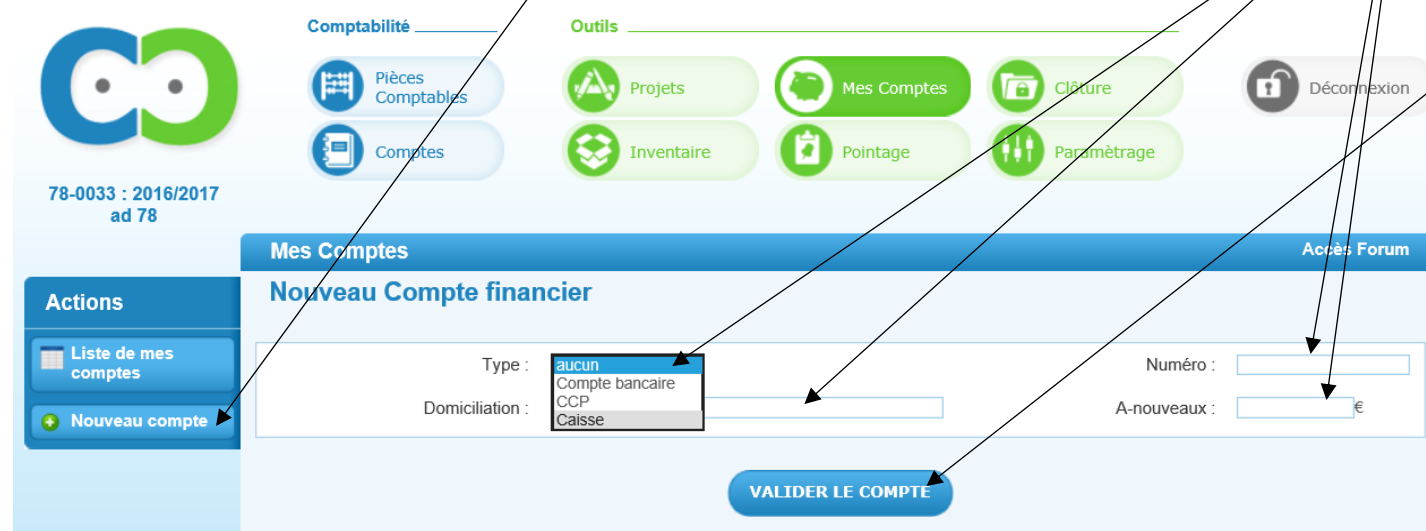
Comptabilité

Outils

Pièces Comptables

Projets

Mes Comptes

Clôture

Déconnexion

Comptes

Inventaire

Pointage

Paramètrage

78-0033 : 2016/2017
ad 78

Mes Comptes

Accès Forum

Actions

Liste de mes comptes

Nouveau compte

Nouveau Compte financier

Type :

aucun
Compte bancaire
CCP
Caisse

Numéro :

Domiciliation :

A-nouveaux :

€

VALIDER LE COMPTE